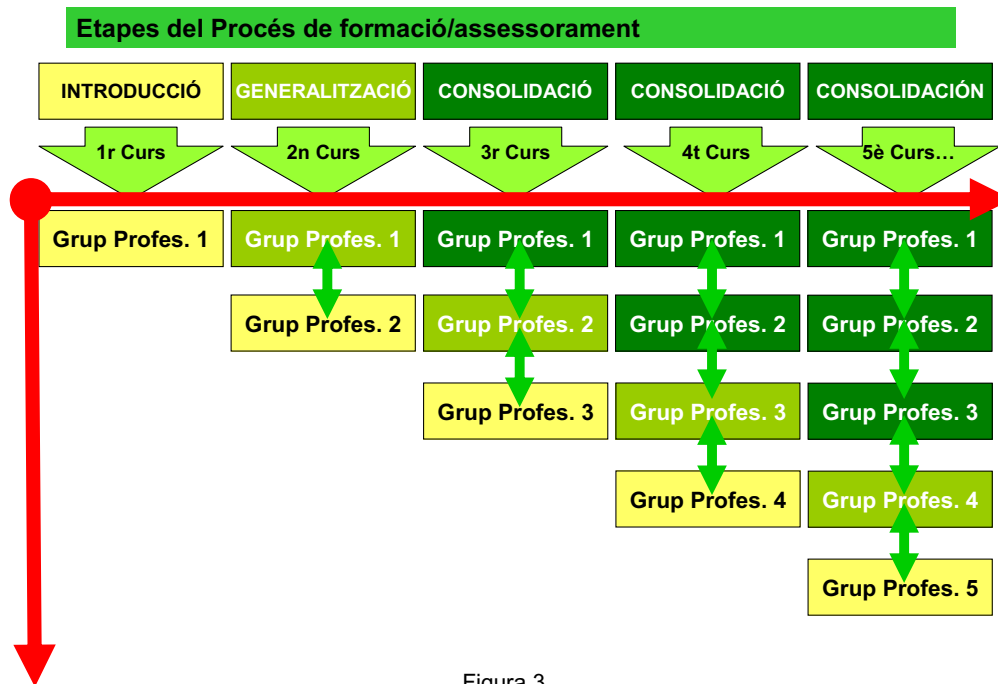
Etapes del Procés de formació/assessorament

INTRODUCCIÓ

1r Curs

Grup Profes. 1

GENERALITZACIÓ

2n Curs

Grup Profes. 1

Grup Profes. 2

CONSOLIDACIÓ

3r Curs

Grup Profes. 1

Grup Profes. 2

Grup Profes. 3

CONSOLIDACIÓ

4t Curs

Grup Profes. 1

Grup Profes. 2

Grup Profes. 3

Grup Profes. 4

CONSOLIDACIÓN

5è Curs…

Grup Profes. 1

Grup Profes. 2

Grup Profes. 3

Grup Profes. 4

Grup Profes. 5

Figura 3